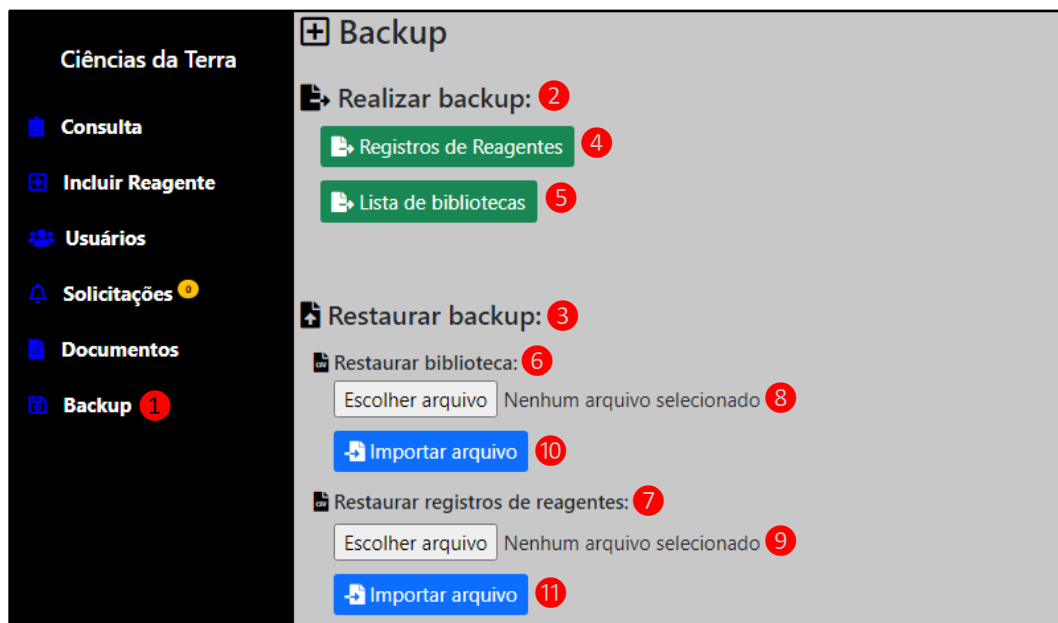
Ciências da Terra

Consulta

Incluir Reagente

Usuários

Solicitações 0

Documentos

Backup 1

Backup

Realizar backup: 2

Registros de Reagentes 4

Lista de bibliotecas 5

Restaurar backup: 3

Restaurar biblioteca: 6

Escolher arquivo Nenhum arquivo selecionado 8

Importar arquivo 10

Restaurar registros de reagentes: 7

Escolher arquivo Nenhum arquivo selecionado 9

Importar arquivo 11